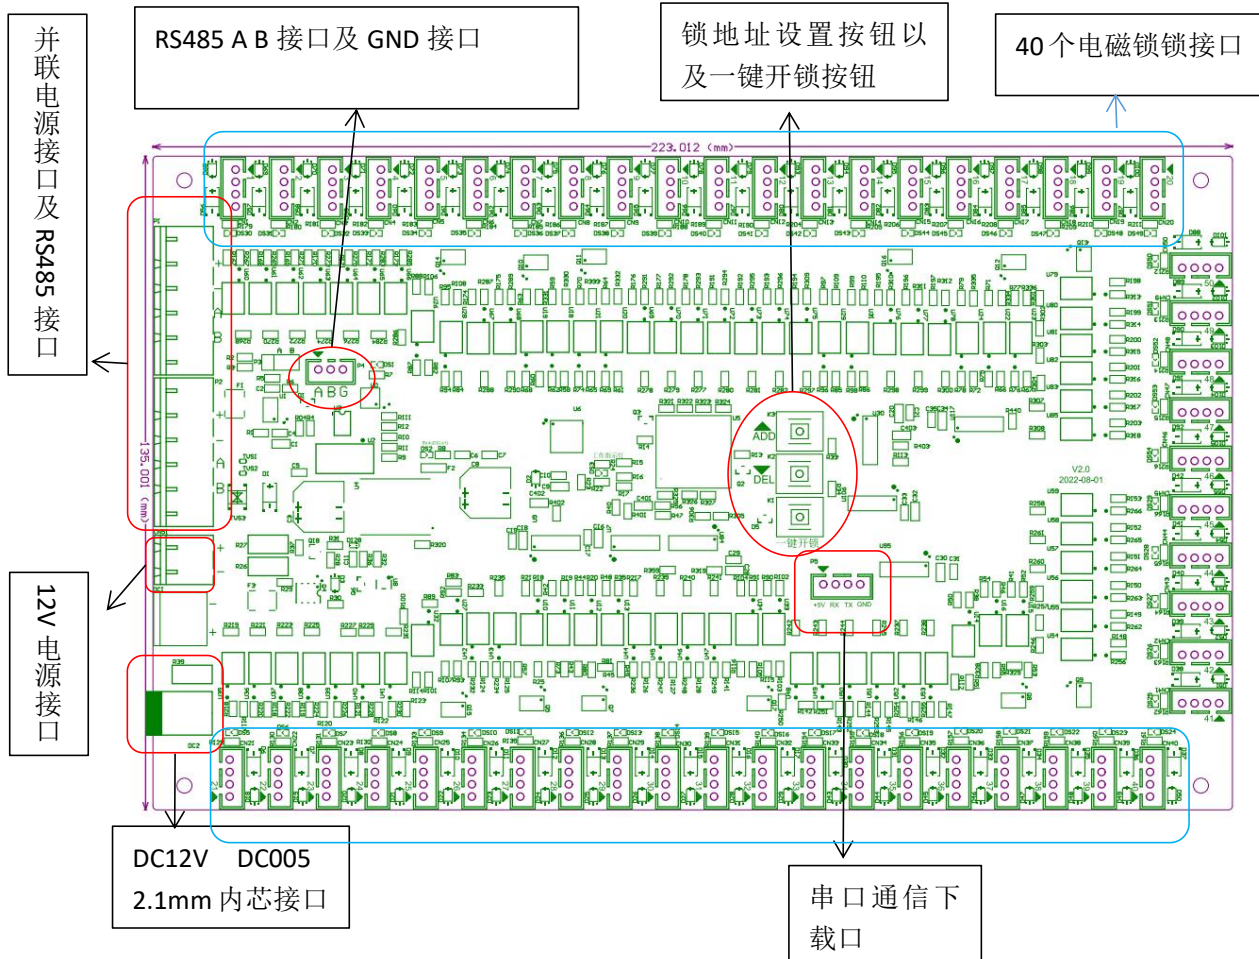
并联电源接口及 RS485 接口

RS485 A B 接口及 GND 接口

锁地址设置按钮以及一键开锁按钮

40 个电磁锁锁接口

223.012 (mm)

135.001 (mm)

A B G

ADD

DEL

一键开锁

V2.0
2022-08-01

+5V RX TX GND

12V 电源接口

DC12V DC005
2.1mm 内芯接口

串口通信下载口